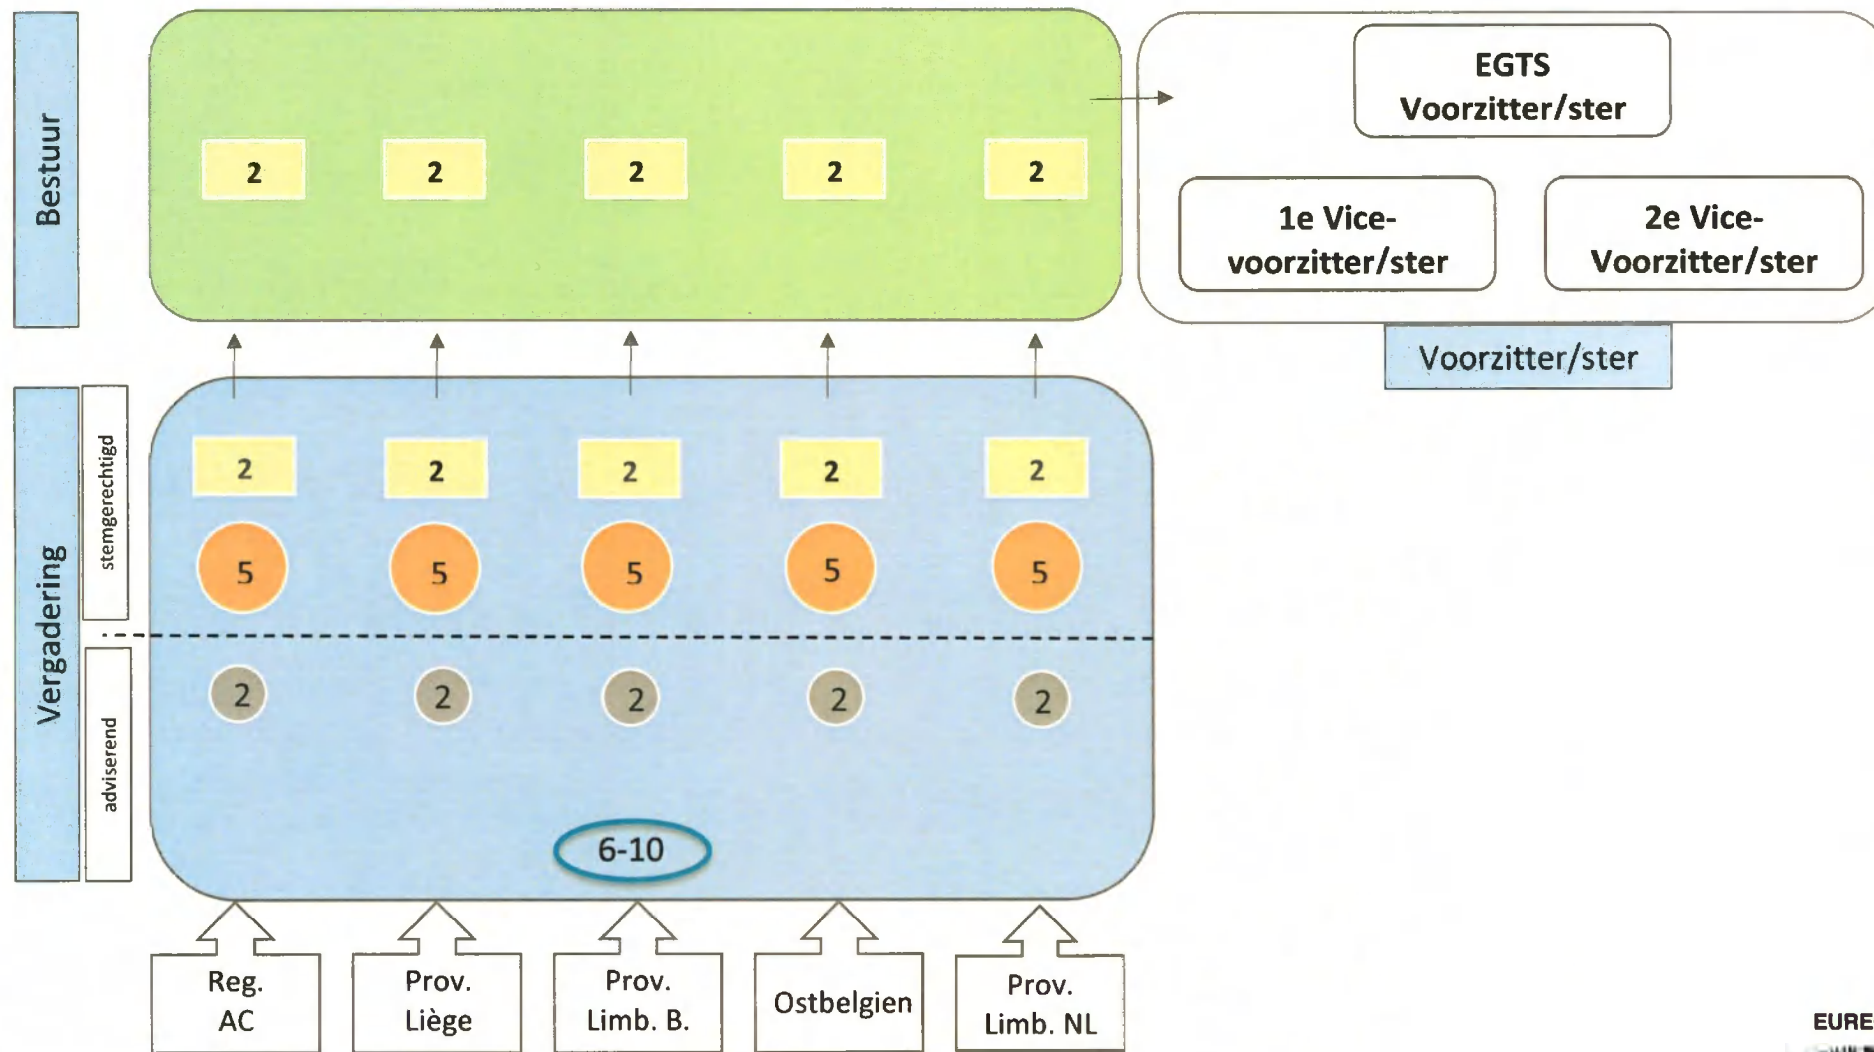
Bestuur

2 2 2 2 2

EGTS
Voorzitter/ster

1e Vice-voorzitter/ster

2e Vice-Voorzitter/ster

Voorzitter/ster

Vergadering

stemgerechtigd

2 2 2 2 2

5 5 5 5 5

adviserend

2 2 2 2 2

6-10

Reg. AC

Prov. Liège

Prov. Limb. B.

Ostbelgien

Prov. Limb. NL

EURE